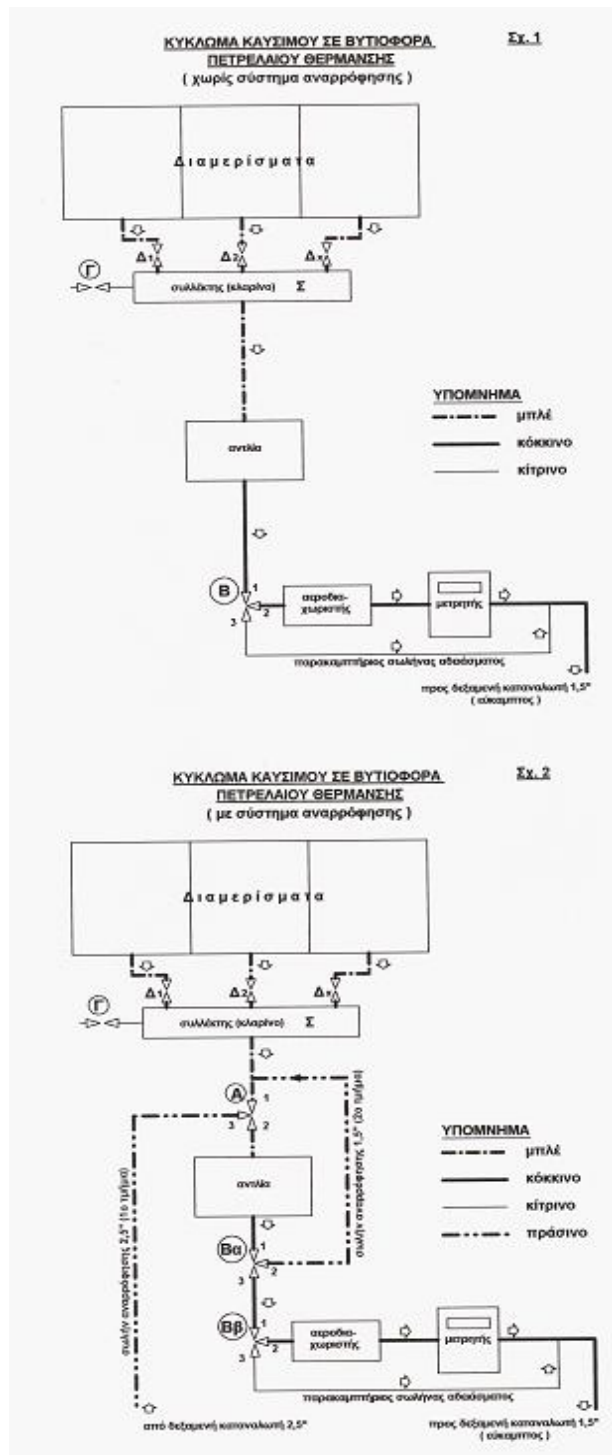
ΚΥΚΛΩΜΑ ΚΑΥΣΙΜΟΥ ΣΕ ΒΥΤΙΟΦΟΡΑ ΠΕΤΡΕΛΑΙΟΥ ΘΕΡΜΑΝΣΗΣ
( χωρίς σύστημα αναρρόφησης )

Σχ. 1

Διαμερίσματα

$Δ_1$ $Δ_2$ $Δ_ν$

Γ

συλλέκτης (κλαρίνο) Σ

ΥΠΟΜΝΗΜΑ
μπλέ
κόκκινο
κίτρινο

αντλία

Β
1
2
3

αεροδιαχωριστής

μετρητής

παρακαμπτήριος σωλήνας αδειάσματος

προς δεξαμενή καταναλωτή 1,5" ( εύκαμπτος )

ΚΥΚΛΩΜΑ ΚΑΥΣΙΜΟΥ ΣΕ ΒΥΤΙΟΦΟΡΑ ΠΕΤΡΕΛΑΙΟΥ ΘΕΡΜΑΝΣΗΣ
( με σύστημα αναρρόφησης )

Σχ. 2

Διαμερίσματα

$Δ_1$ $Δ_2$ $Δ_ν$

Γ

συλλέκτης (κλαρίνο) Σ

Α
1
2
3

σωλήν αναρρόφησης 2,5" (1ο τμήμα)

σωλήν αναρρόφησης 1,5" (2ο τμήμα)

ΥΠΟΜΝΗΜΑ
μπλέ
κόκκινο
κίτρινο
πράσινο

αντλία

Βα
1
2
3

Ββ
1
2
3

αεροδιαχωριστής

μετρητής

παρακαμπτήριος σωλήνας αδειάσματος

από δεξαμενή καταναλωτή 2,5"

προς δεξαμενή καταναλωτή 1,5" ( εύκαμπτος )